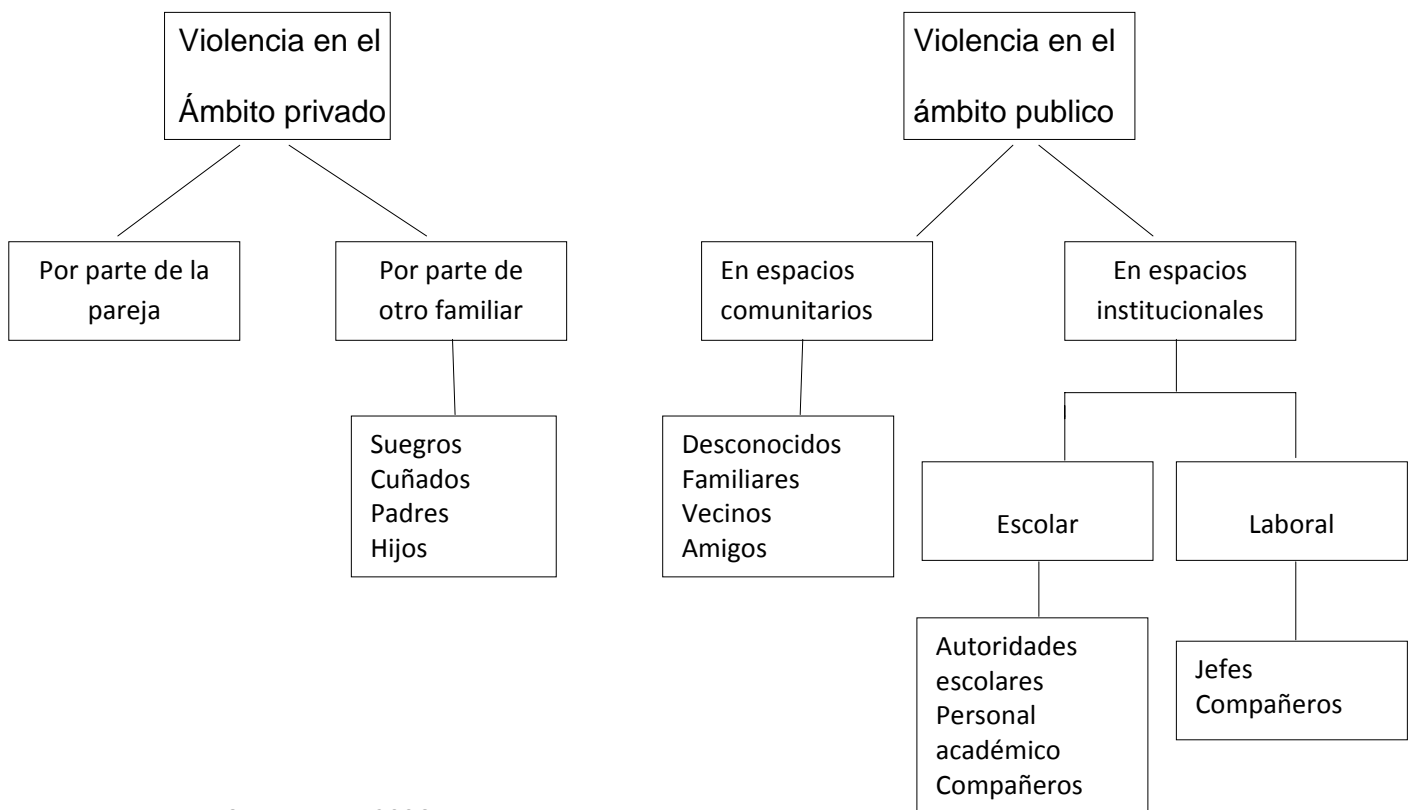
Violencia en el Ámbito privado

Por parte de la pareja

Por parte de otro familiar

Suegros
Cuñados
Padres
Hijos

Violencia en el ámbito publico

En espacios comunitarios

Desconocidos
Familiares
Vecinos
Amigos

En espacios institucionales

Escolar

Autoridades escolares
Personal académico
Compañeros

Laboral

Jefes
Compañeros